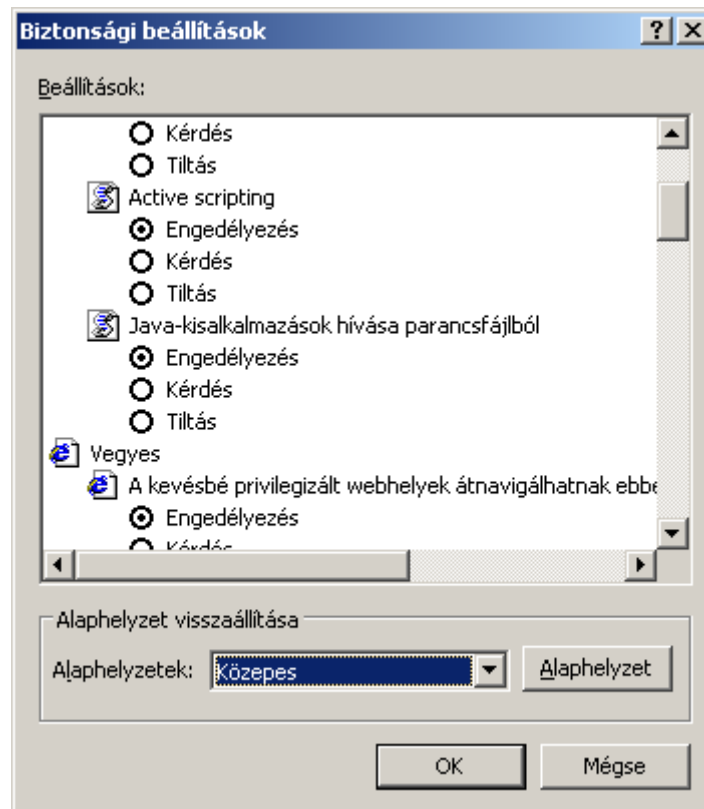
Biztonsági beállítások

?
X

Beállítások:

Kérdés
Tiltás
Active scripting
Engedélyezés
Kérdés
Tiltás
Java-kisalkalmazások hívása parancsfájlból
Engedélyezés
Kérdés
Tiltás
Vegyes
A kevésbé privilegizált webhelyek átnavigálhatnak ebbe
Engedélyezés
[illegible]

Alaphelyzet visszaállítása
Alaphelyzetek: Közepes
Alaphelyzet

OK
Mégse